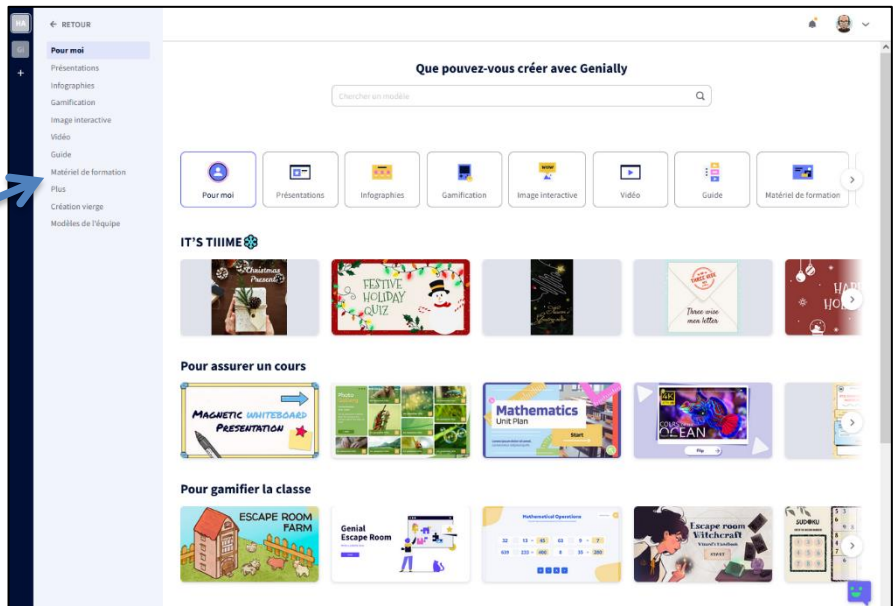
MA
GI
+
← RETOUR
Pour moi
Présentations
Infographies
Gamification
Image interactive
Vidéo
Guide
Matériel de formation
Plus
Création vierge
Modèles de l'équipe

Que pouvez-vous créer avec Genially
Chercher un modèle

Pour moi
Présentations
Infographies
Gamification
Image interactive
Vidéo
Guide
Matériel de formation

IT'S TIIIME

Christmas Present
FESTIVE HOLIDAY QUIZ
Three wise men letter
HAPPY HO

Pour assurer un cours

MAGNETIC WHITEBOARD PRESENTATION
Photo Gallery
Mathematics
Unit Plan
Start
OCEAN
Play

Pour gamifier la classe

ESCAPE ROOM FARM
Genial Escape Room
Mathematical Operations
Escape room Witchcraft
START
SUDOKU